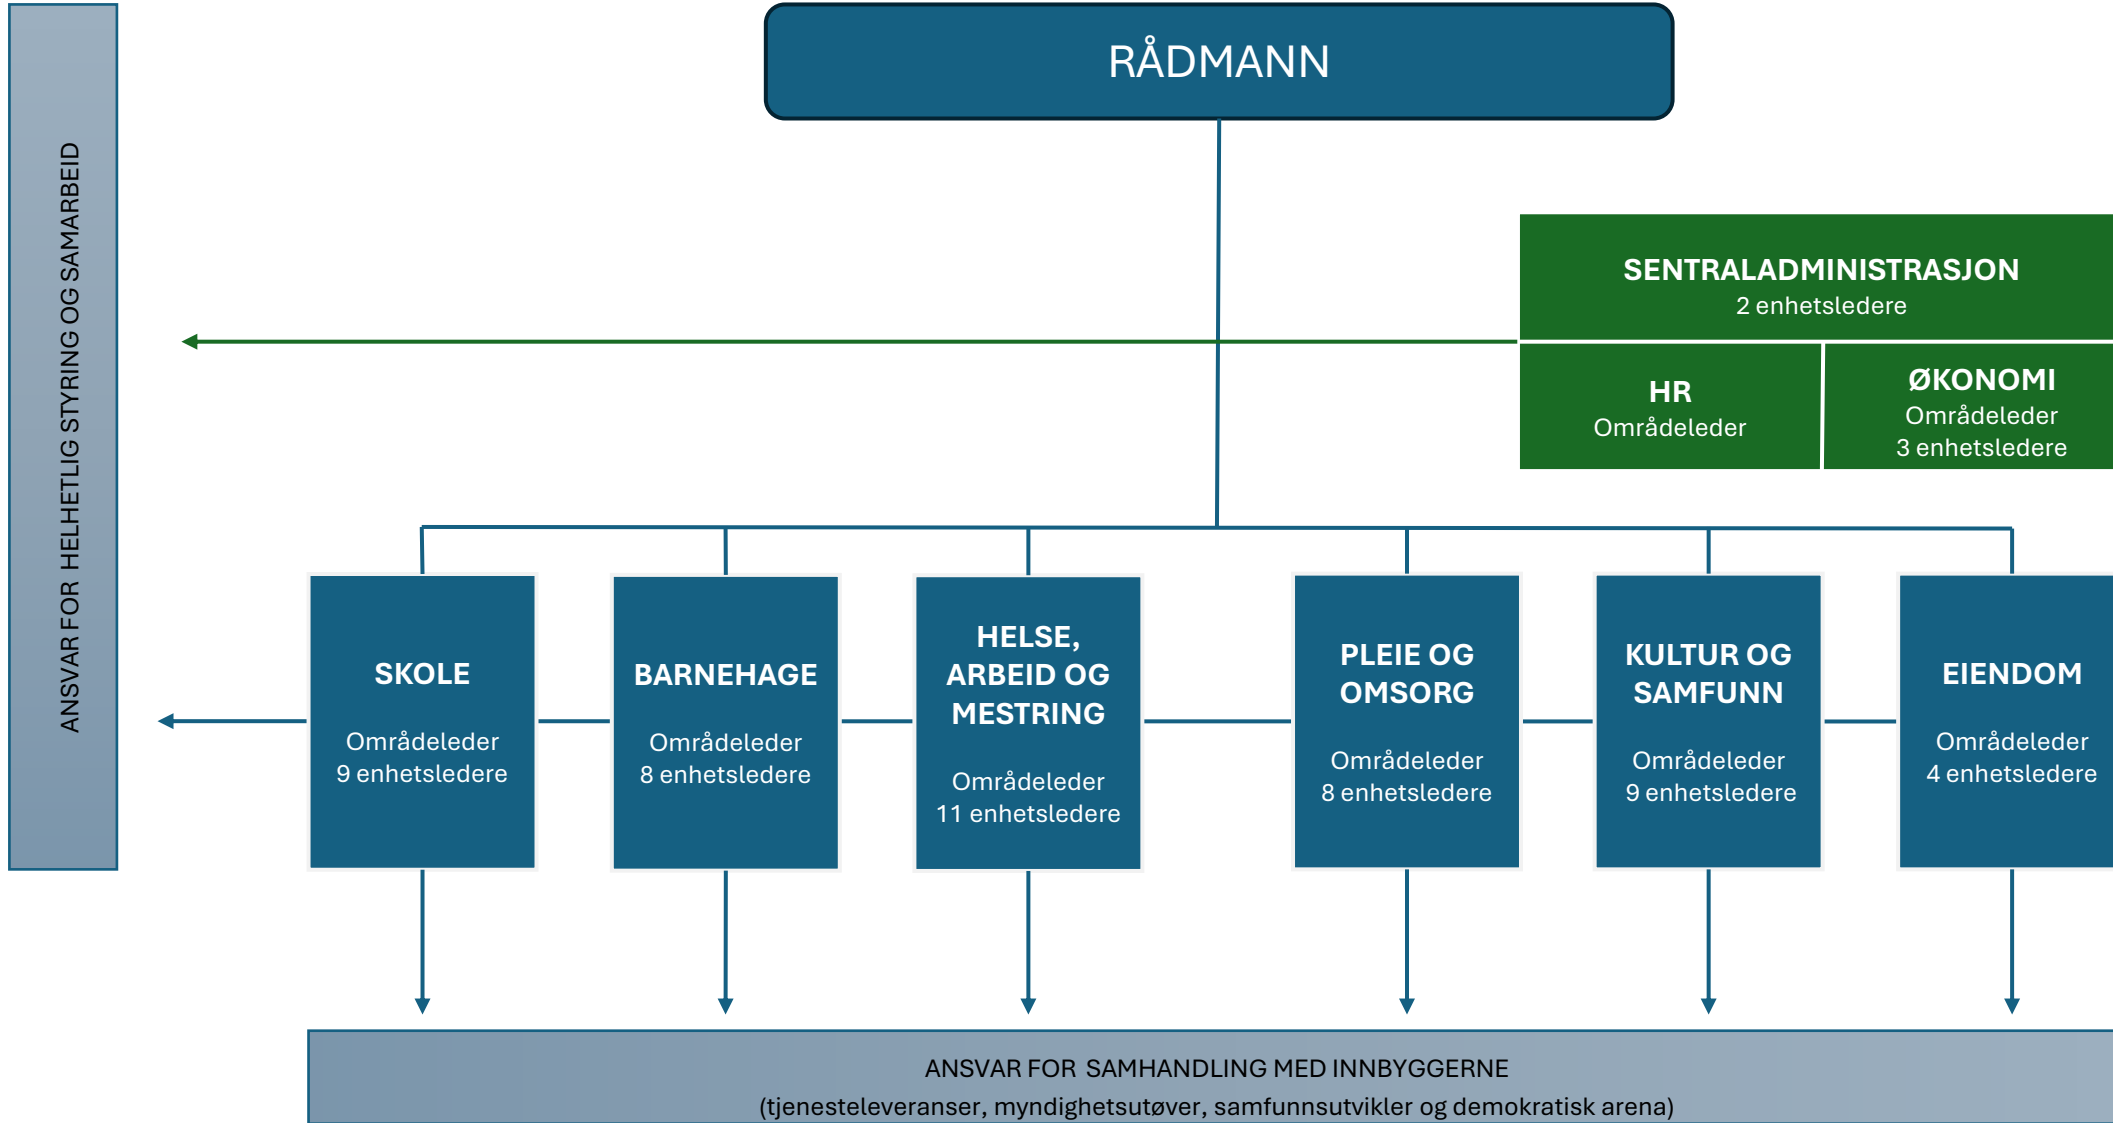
ANSVAR FOR HELHETLIG STYRING OG SAMARBEID

RÅDMANN

SENTRALADMINISTRASJON
2 enhetsledere

HR
Områdeleder

ØKONOMI
Områdeleder
3 enhetsledere

SKOLE
Områdeleder
9 enhetsledere

BARNEHAGE
Områdeleder
8 enhetsledere

HELSE, ARBEID OG MESTRING
Områdeleder
11 enhetsledere

PLEIE OG OMSORG
Områdeleder
8 enhetsledere

KULTUR OG SAMFUNN
Områdeleder
9 enhetsledere

EIENDOM
Områdeleder
4 enhetsledere

ANSVAR FOR SAMHANDLING MED INNBYGGERNE
(tjenesteleveranser, myndighetsutøver, samfunnsutvikler og demokratisk arena)